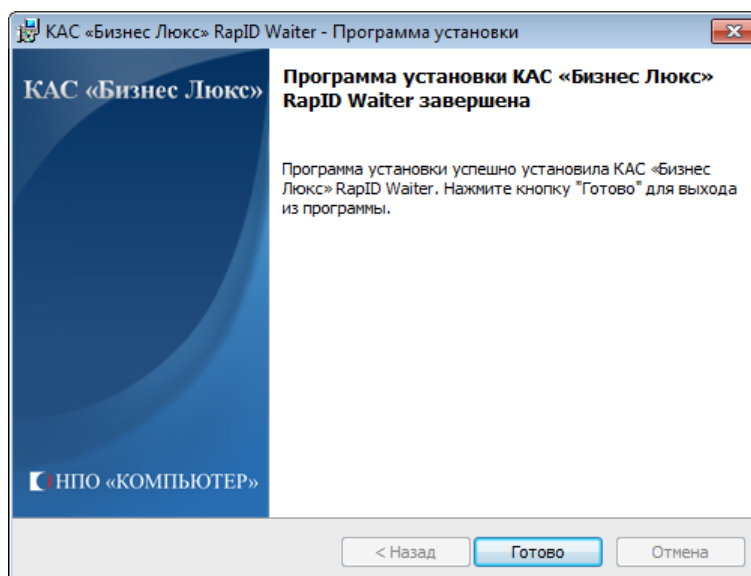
КАС «Бизнес Люкс» RapID Waiter - Программа установки

КАС «Бизнес Люкс»

НПО «КОМПЬЮТЕР»

Программа установки КАС «Бизнес Люкс» RapID Waiter завершена

Программа установки успешно установила КАС «Бизнес Люкс» RapID Waiter. Нажмите кнопку "Готово" для выхода из программы.

< Назад

Готово

Отмена